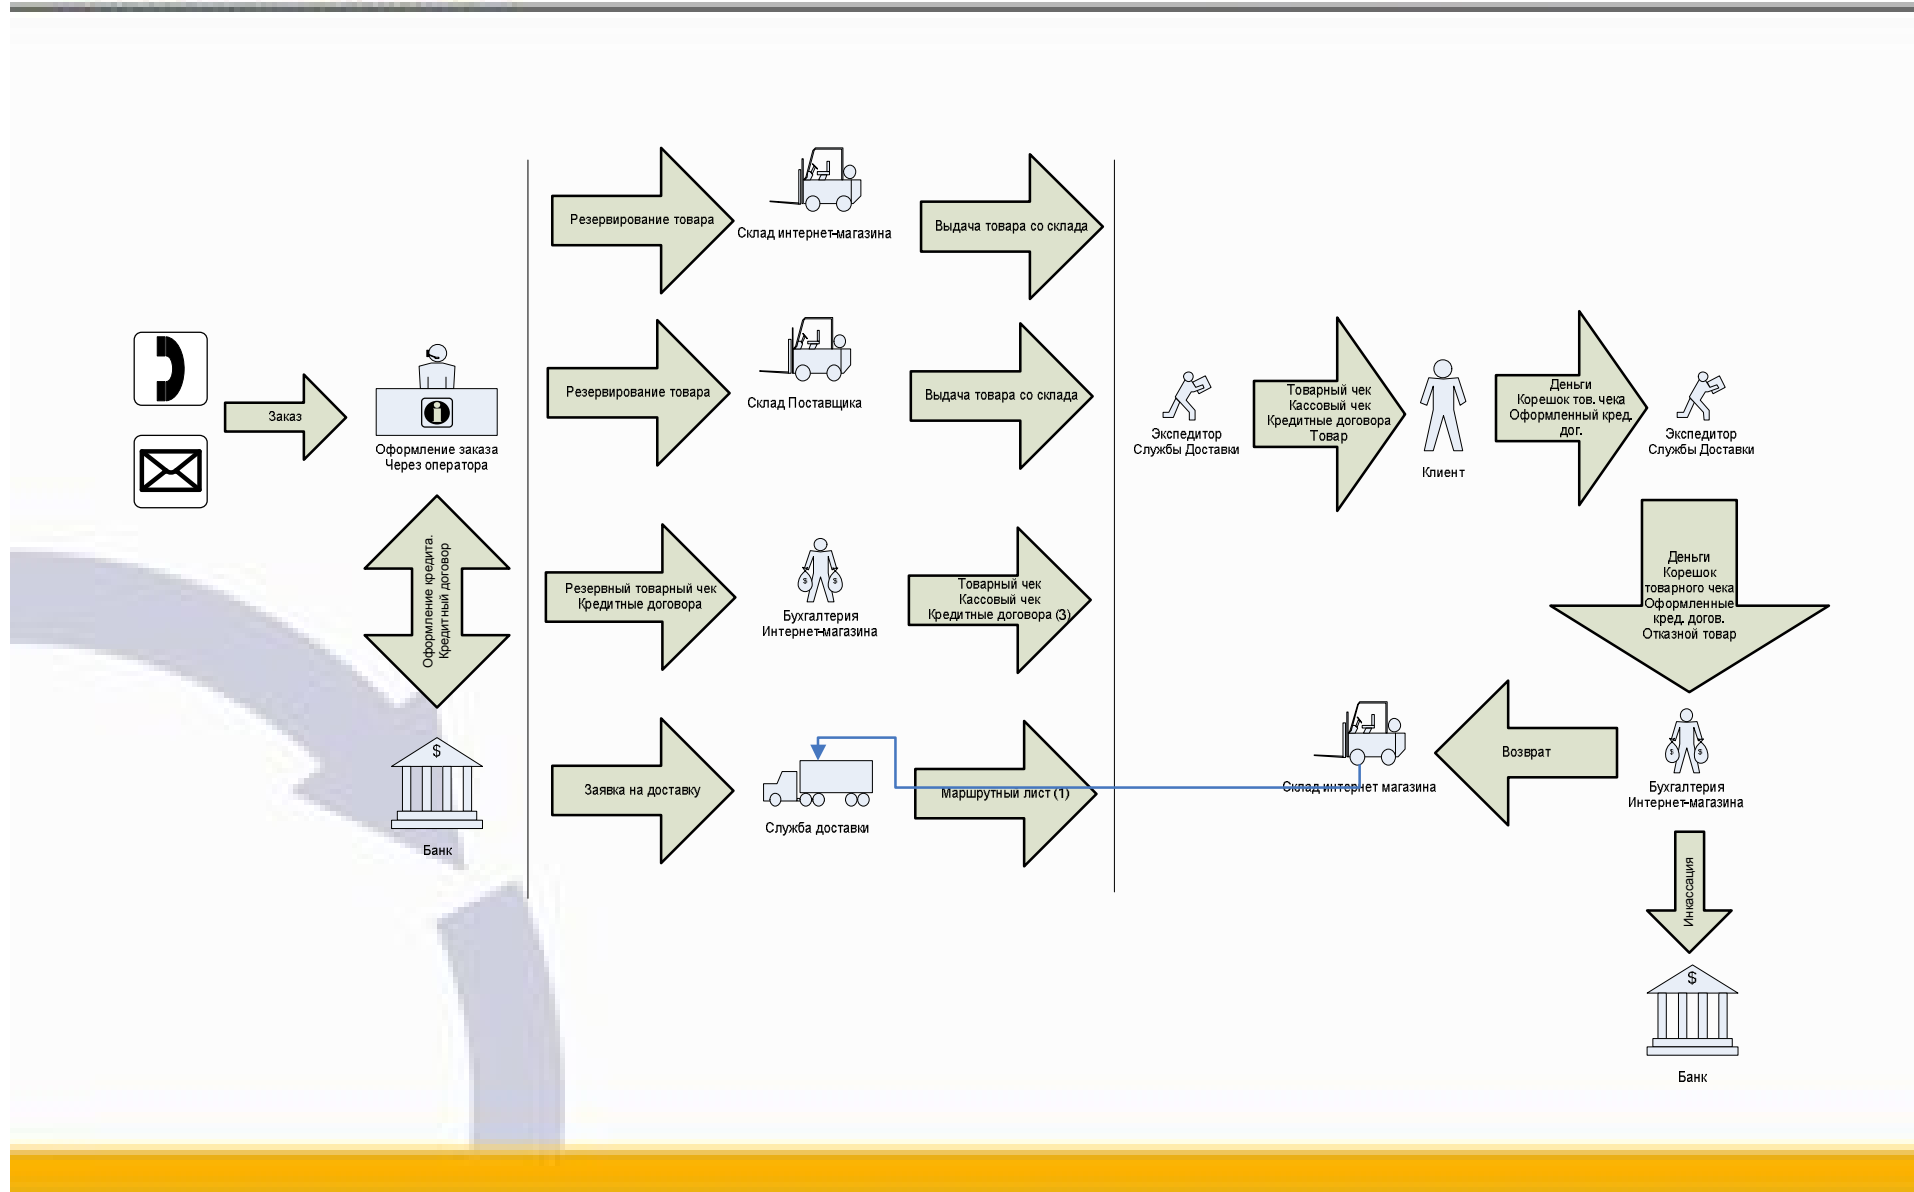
Заказ

Оформление заказа
Через оператора

Оформление кредита.
Кредитный договор

Банк

Резервирование товара

Склад интернет-магазина

Выдача товара со склада

Резервирование товара

Склад Поставщика

Выдача товара со склада

Резервный товарный чек
Кредитные договора

Бухгалтерия
Интернет-магазина

Товарный чек
Кассовый чек
Кредитные договора (3)

Заявка на доставку

Служба доставки

Маршрутный лист (1)

Экспедитор
Службы Доставки

Товарный чек
Кассовый чек
Кредитные договора
Товар

Клиент

Деньги
Корешок тов. чека
Оформленный кред. дог.

Экспедитор
Службы Доставки

Деньги
Корешок
товарного чека
Оформленные
кред. догов.
Отказной товар

Склад интернет магазина

Возврат

Бухгалтерия
Интернет-магазина

Инкассация

Банк